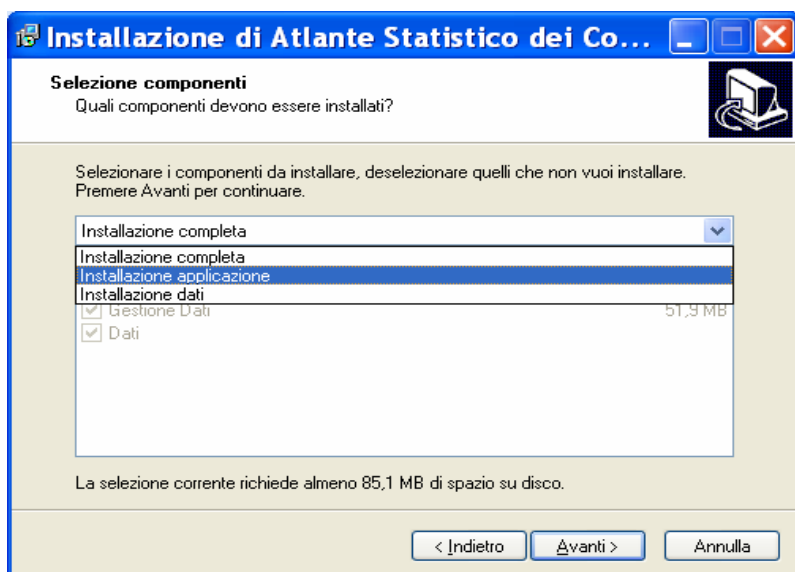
Installazione di Atlante Statistico dei Co...

Selezione componenti
Quali componenti devono essere installati?

Selezionare i componenti da installare, deselezionare quelli che non vuoi installare. Premere Avanti per continuare.

Installazione completa

Installazione completa
Installazione applicazione
Installazione dati

Gestione Dati 51,9 MB
Dati

La selezione corrente richiede almeno 85,1 MB di spazio su disco.

< Indietro
Avanti >
Annulla